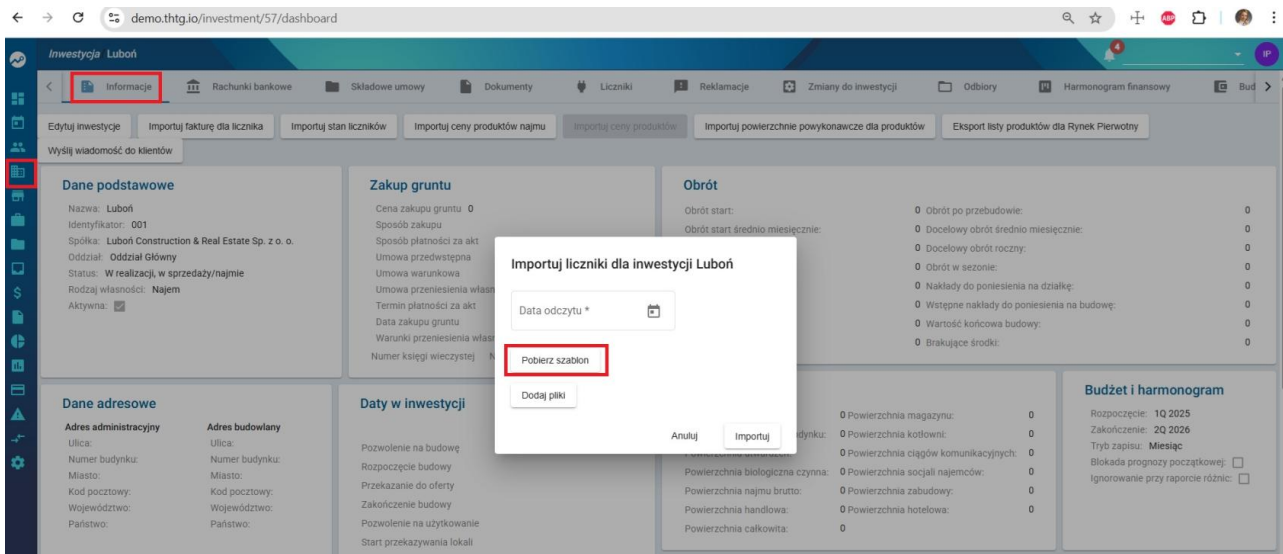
demo.thtg.io/investment/57/dashboard

Inwestycja Luboń

Informacje | Rachunki bankowe | Składowe umowy | Dokumenty | Liczniki | Reklamacje | Zmiany do inwestycji | Odbiory | Harmonogram finansowy | Bud

Edytuj inwestycje | Importuj fakturę dla licznika | Importuj stan liczników | Importuj ceny produktów najmu | Importuj ceny produktów | Importuj powierzchnie powykonawcze dla produktów | Eksport listy produktów dla Rynek Pierwotny | Wyślij wiadomość do klientów

Dane podstawowe
Nazwa: Luboń
Identyfikator: 001
Spółka: Luboń Construction & Real Estate Sp. z o. o.
Oddział: Oddział Główny
Status: W realizacji, w sprzedaży/najmie
Rodzaj własności: Najem
Aktywna:

Zakup gruntu
Cena zakupu gruntu 0
Sposób zakupu
Sposób płatności za akt
Umowa przedwstępna
Umowa warunkowa
Umowa przeniesienia własn
Termin płatności za akt
Data zakupu gruntu
Warunki przeniesienia włas
Numer księgi wieczystej N

Obrót
Obrót start: 0
Obrót start średnio miesięcznie: 0
0
0
0
0
0
0
Obrót po przebudowie: 0
Docelowy obrót średnio miesięcznie: 0
Docelowy obrót roczny: 0
Obrót w sezonie: 0
Nakłady do poniesienia na działkę: 0
Wstępne nakłady do poniesienia na budowę: 0
Wartość końcowa budowy: 0
Brakujące środki: 0

Importuj liczniki dla inwestycji Luboń
Data odczytu *
Pobierz szablon
Dodaj pliki
Anuluj | Importuj

Dane adresowe
Adres administracyjny
Ulica:
Numer budynku:
Miasto:
Kod pocztowy:
Województwo:
Państwo:
Adres budowlany
Ulica:
Numer budynku:
Miasto:
Kod pocztowy:
Województwo:
Państwo:

Daty w inwestycji
Pozwolenie na budowę
Rozpoczęcie budowy
Przekazanie do oferty
Zakończenie budowy
Pozwolenie na użytkowanie
Start przekazywania lokali

0 Powierzchnia magazynu: 0
dynku: 0 Powierzchnia kotłowni: 0
0 Powierzchnia ciągów komunikacyjnych: 0
Powierzchnia biologiczna czynna: 0 Powierzchnia socjali najemców: 0
Powierzchnia najmu brutto: 0 Powierzchnia zabudowy: 0
Powierzchnia handlowa: 0 Powierzchnia hotelowa: 0
Powierzchnia całkowita: 0

Budżet i harmonogram
Rozpoczęcie: 1Q 2025
Zakończenie: 2Q 2026
Tryb zapisu: Miesiąc
Blokada prognozy początkowej:
Ignorowanie przy raporcie różnic: